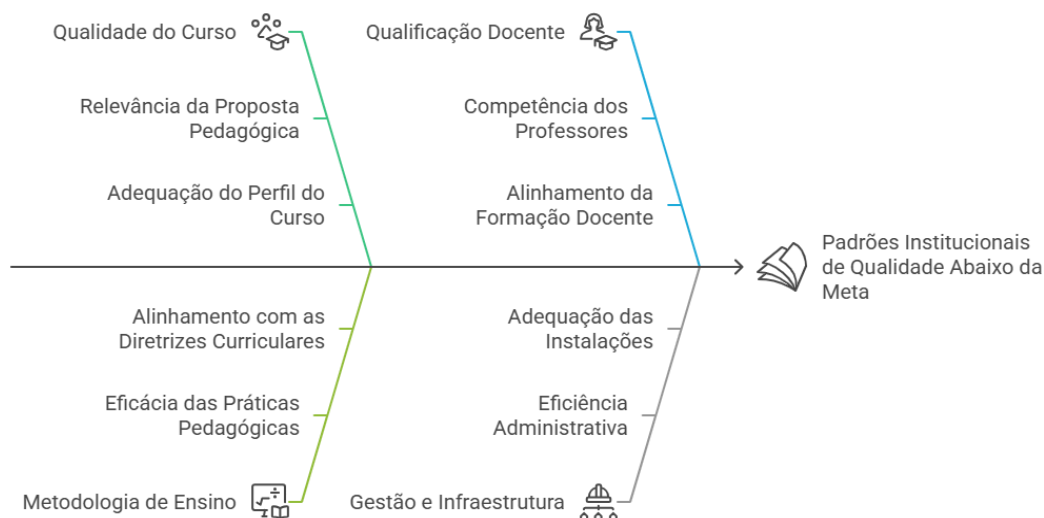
Qualidade do Curso

Relevância da Proposta Pedagógica

Adequação do Perfil do Curso

Qualificação Docente

Competência dos Professores

Alinhamento da Formação Docente

Padrões Institucionais de Qualidade Abaixo da Meta

Alinhamento com as Diretrizes Curriculares

Eficácia das Práticas Pedagógicas

Metodologia de Ensino

Adequação das Instalações

Eficiência Administrativa

Gestão e Infraestrutura